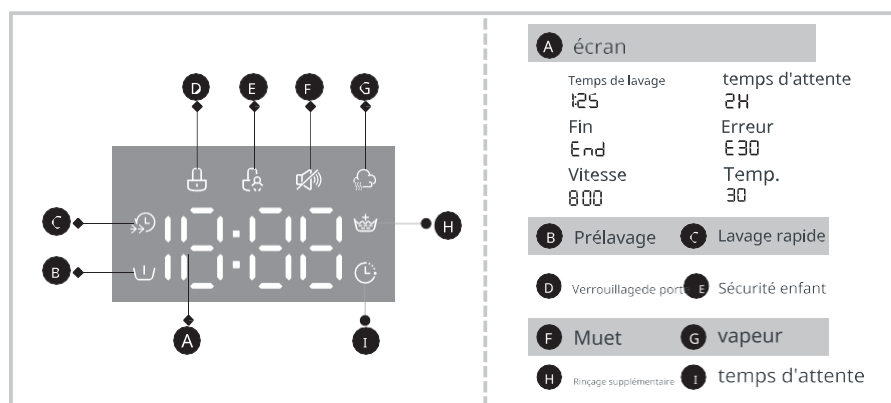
D E F G

C

B

H

A

I

A écran

Temps de lavage
125

temps d'attente
2H

Fin
End

Erreur
E30

Vitesse
800

Temp.
30

B Prélavage C Lavage rapide

D Verrouillagede porte E Sécurité enfant

F Muet G vapeur

H Rinçage supplémentaire I temps d'attente